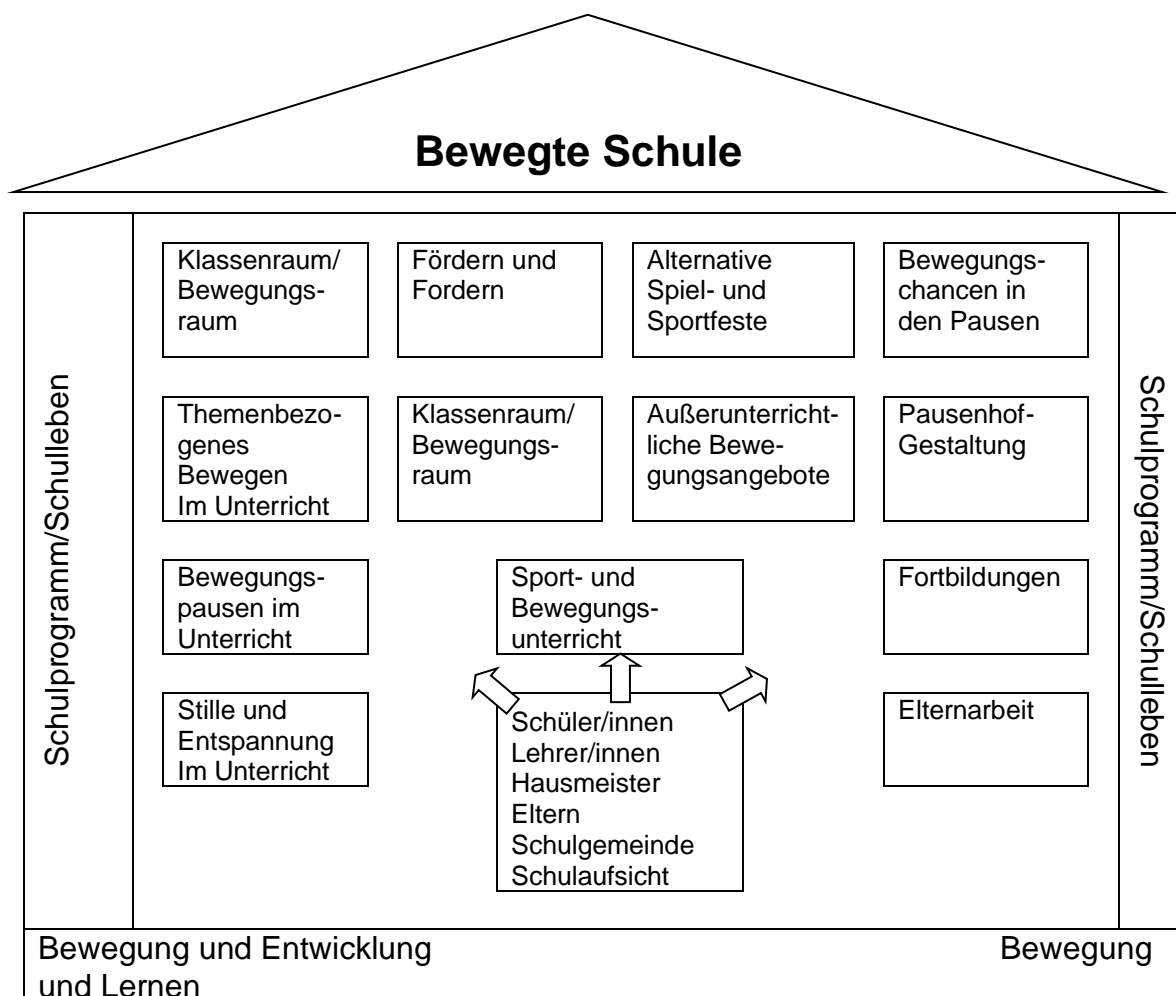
Bewegte Schule

Schulprogramm/Schulleben

Klassenraum/Bewegungsraum

Fördern und Fordern

Alternative Spiel- und Sportfeste

Bewegungschancen in den Pausen

Themenbezogenes Bewegen Im Unterricht

Klassenraum/Bewegungsraum

Außerunterrichtliche Bewegungsangebote

Pausenhof-Gestaltung

Bewegungspausen im Unterricht

Sport- und Bewegungsunterricht

Fortbildungen

Stille und Entspannung Im Unterricht

Schüler/innen
Lehrer/innen
Hausmeister
Eltern
Schulgemeinde
Schulaufsicht

Elternarbeit

Schulprogramm/Schulleben

Bewegung und Entwicklung und Lernen

Bewegung